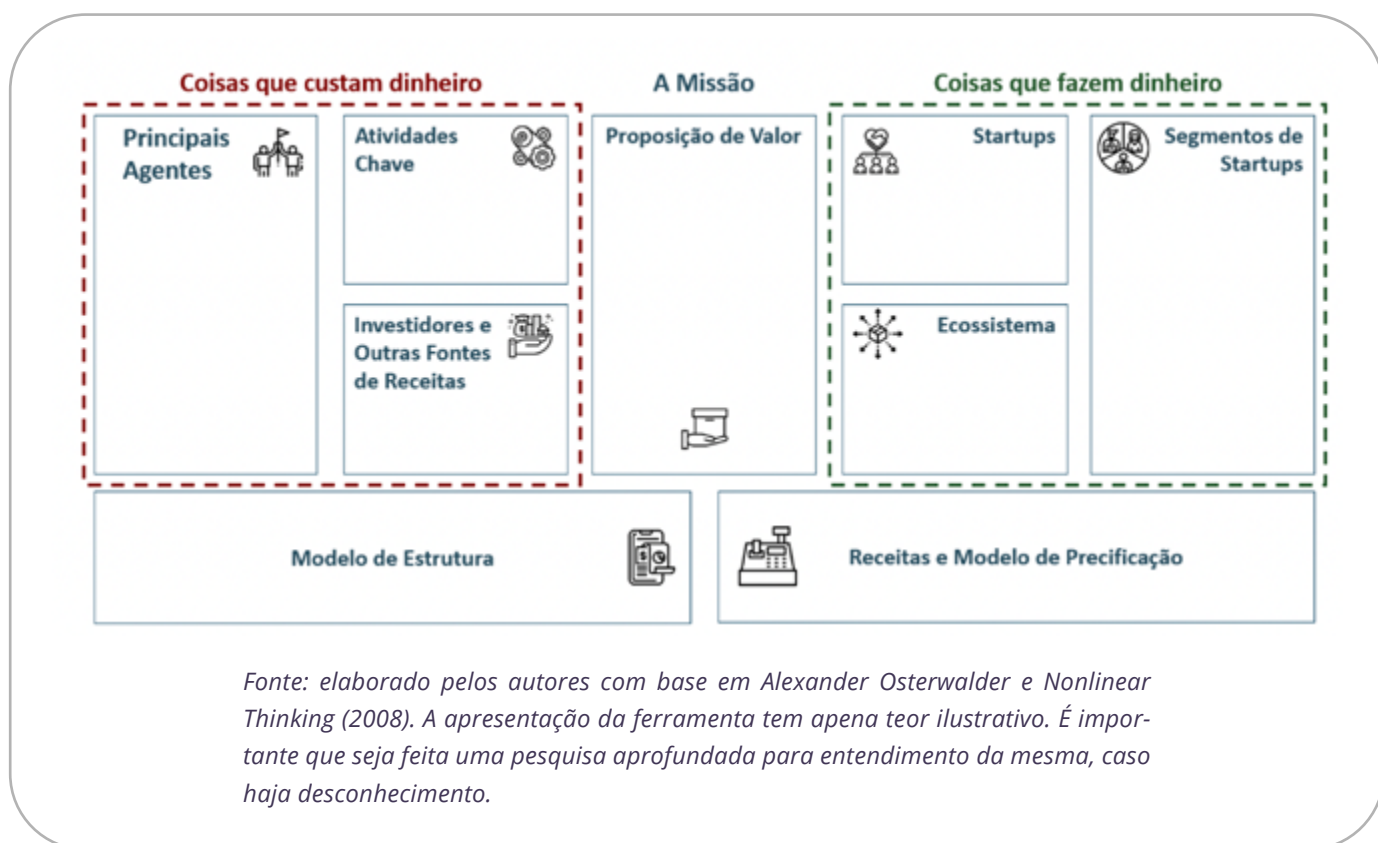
Coisas que custam dinheiro

A Missão

Coisas que fazem dinheiro

Principais Agentes

Atividades Chave

Investidores e Outras Fontes de Receitas

Proposição de Valor

Startups

Ecossistema

Segmentos de Startups

Modelo de Estrutura

Receitas e Modelo de Precificação

*Fonte: elaborado pelos autores com base em Alexander Osterwalder e Nonlinear Thinking (2008). A apresentação da ferramenta tem apena teor ilustrativo. É importante que seja feita uma pesquisa aprofundada para entendimento da mesma, caso haja desconhecimento.*